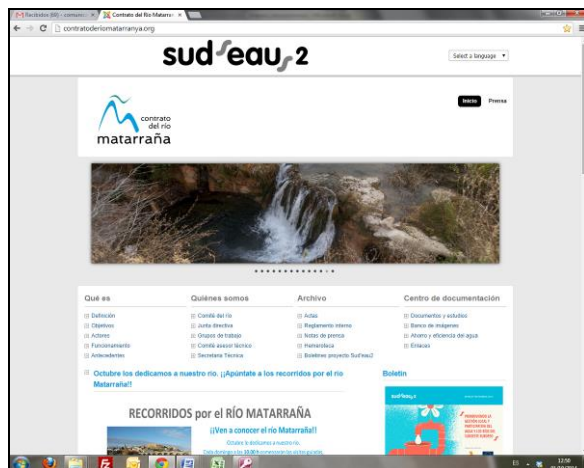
Recibidos (66) - comunic... × Contrato del Río Matarra... ×

contratodelriomatarranya.org

sud eau 2

Select a language ▼

contrato del río matarraña

Inicio Prensa

Qué es
Definición
Objetivos
Actores
Funcionamiento
Antecedentes

Quiénes somos
Comité del río
Junta directiva
Grupos de trabajo
Comité asesor técnico
Secretaría Técnica

Archivo
Actas
Reglamento interno
Notas de prensa
Hemeroteca
Boletines proyecto Sud'eau2

Centro de documentación
Documentos y estudios
Banco de imágenes
Ahorro y eficiencia del agua
Enlaces

Octubre los dedicamos a nuestro río. ¡¡Apúntate a los recorridos por el río Matarraña!!

Boletín

RECORRIDOS por el RÍO MATARRAÑA

¡¡Ven a conocer el río Matarraña!!

Octubre lo dedicamos a nuestro río.

sud'eau 2

12:59